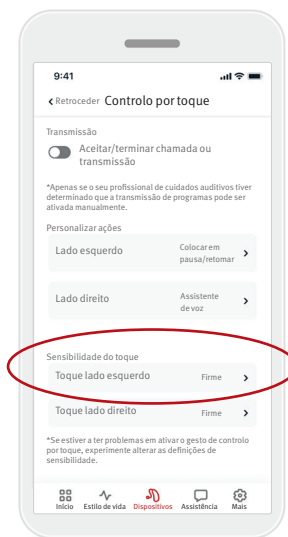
9:41

Retroceder Controlo por toque

Transmissão

Aceitar/terminar chamada ou transmissão

*Apenas se o seu profissional de cuidados auditivos tiver determinado que a transmissão de programas pode ser ativada manualmente.

Personalizar ações

Lado esquerdo Colocar em pausa/retomar

Lado direito Assistente de voz

Sensibilidade do toque

Toque lado esquerdo Firme

Toque lado direito Firme

*Se estiver a ter problemas em ativar o gesto de controlo por toque, experimente alterar as definições de sensibilidade.

Início Estilo de vida Dispositivos Assistência Mais